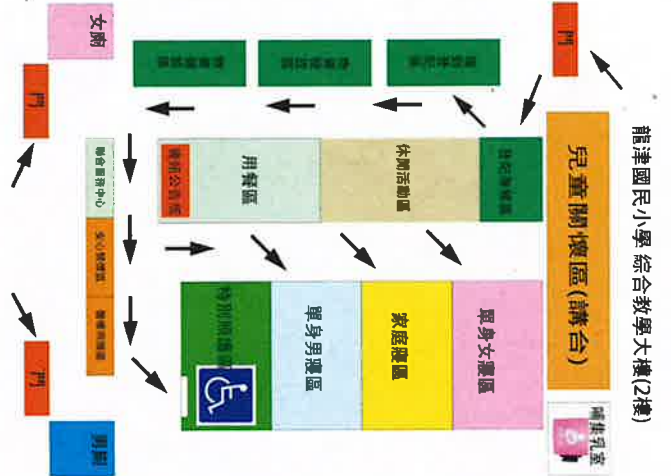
龍津國民小學 綜合教學大樓(2樓)

兒童關懷區(講台)

哺集乳室

門

女廁

門

門

門

男廁

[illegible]

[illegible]

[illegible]

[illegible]

用餐區

休閒活動區

物資公告區

聯合服務中心

安心關懷區

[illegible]

特殊關懷區

單身男寢區

家庭寢區

單身女寢區